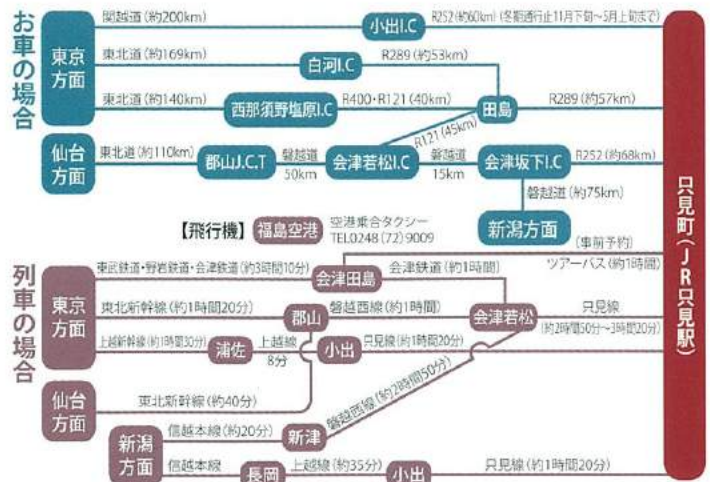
お車の場合

東京方面
関越道（約200km）
小出I.C
R252（約60km）（冬期通行止11月下旬〜5月上旬まで）
東北道（約169km）
白河I.C
R289（約53km）
東北道（約140km）
西那須野塩原I.C
R400・R121（40km）
田島
R289（約57km）
仙台方面
東北道（約110km）
郡山J.C.T
磐越道 50km
R121（45km）
会津若松I.C
磐越道 15km
会津坂下I.C
R252（約68km）
磐越道（約75km）
新潟方面

只見町（JR只見駅）

【飛行機】福島空港 空港乗合タクシー TEL0248（72）9009

列車の場合

東京方面
東武鉄道・野岩鉄道・会津鉄道（約3時間10分）
会津田島
会津鉄道（約1時間）
（事前予約）ツアーバス（約1時間）
東北新幹線（約1時間20分）
郡山
磐越西線（約1時間）
会津若松
只見線（約2時間50分〜3時間20分）
上越新幹線（約1時間30分）
浦佐
上越線 8分
小出
只見線（約1時間20分）
仙台方面
東北新幹線（約40分）
磐越西線（約2時間50分）
新潟方面
信越本線（約20分）
新津
信越本線
長岡
上越線（約35分）
小出
只見線（約1時間20分）